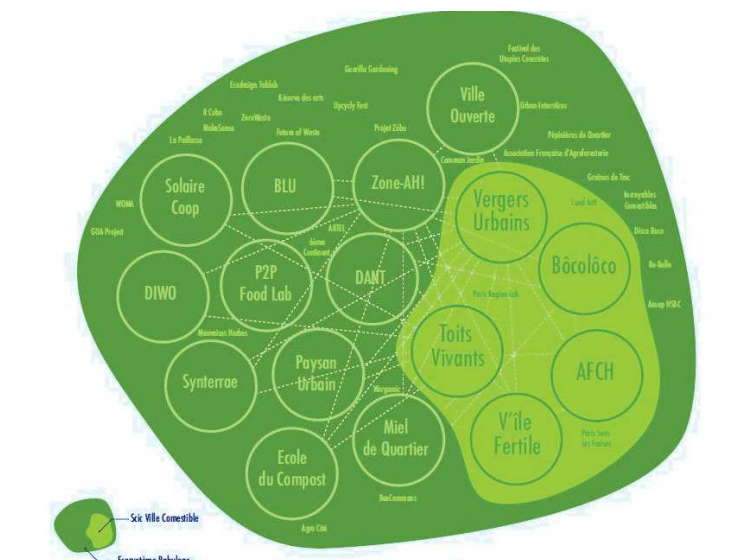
Festival des Utopies Concrètes

Gorilla Gardening

Ecodesign Fablab

Réserve des arts

Upcycly Fest

R Cube

ZeroWaste

MakeSense

La Paillasse

Future of Waste

Projet Zéba

Ville Ouverte

Urban-Interstices

Pépinières de Quartier

Common Jardin

Association Française d'Agroforesterie

Solaire Coop

BLU

Zone-AH!

Vergers Urbains

Graines de Troc

Incroyables Comestibles

Land Art

WOMA

GOA Project

ARTEL

6ème Continent

Disco Boco

Bôcolôco

Re-Belle

DIWO

P2P Food Lab

DANT

Paris Region Lab

Amap HSBC

Mouvetus Nudus

Toits Vivants

AFCH

Synterrae

Paysan Urbain

Vergeusa

V'ile Fertile

Paris Sans les Parisos

Ecole du Compost

Miel de Quartier

BeeCommons

Agro Cité

Scic Ville Comestible

Ecosystème Bobylone